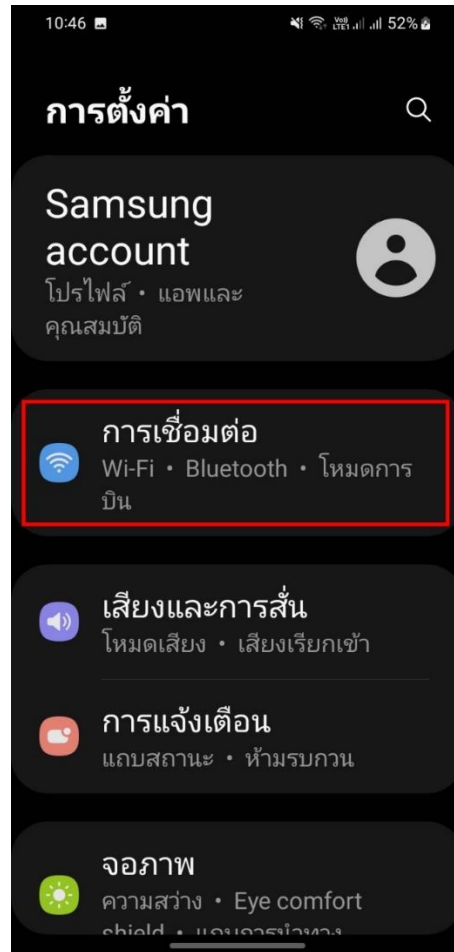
10:46

VoB LTE1 52%

การตั้งค่า

Samsung account
โปรไฟล์ • แอพและคุณสมบัติ

การเชื่อมต่อ
Wi-Fi • Bluetooth • โหมดการบิน

เสียงและการสั่น
โหมดเสียง • เสียงเรียกเข้า

การแจ้งเตือน
แถบสถานะ • ห้ามรบกวน

จอภาพ
ความสว่าง • Eye comfort shield • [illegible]